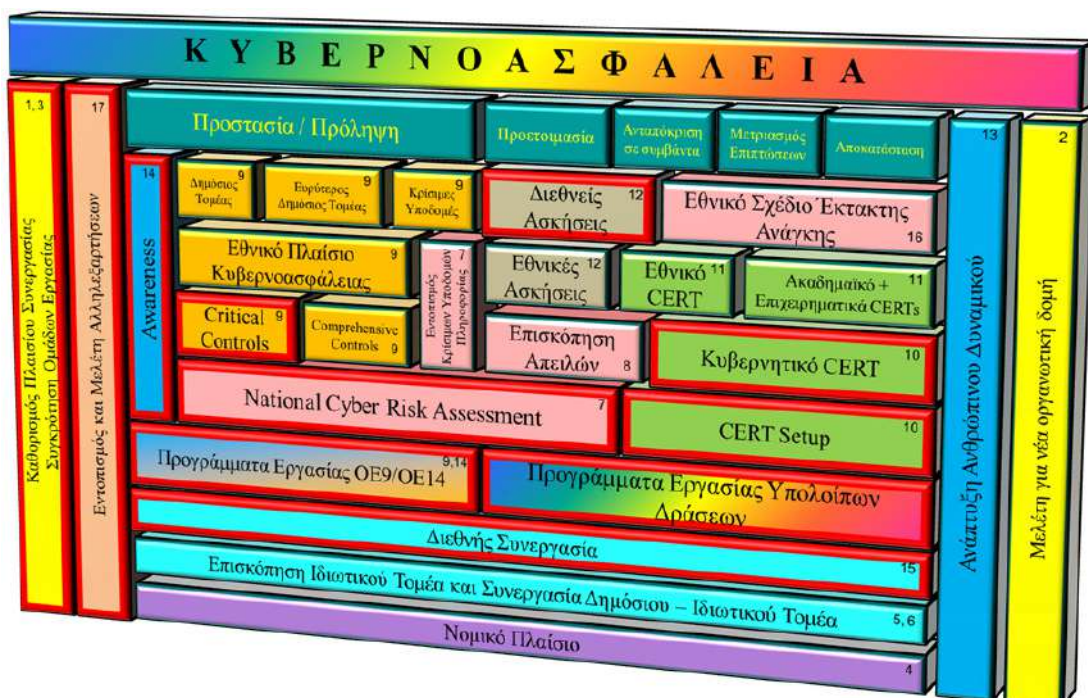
ΚΥΒΕΡΝΟΑΣΦΑΛΕΙΑ

1, 3
Καθορισμός Πλαισίου Συνεργασίας Συγκρότηση Ομάδων Εργασίας

17
Εντοπισμός και Μελέτη Αλληλεξαρτήσεων

Προστασία / Πρόληψη

Προετοιμασία

Ανταπόκριση σε συμβάντα

Μετριασμός Επιπτώσεων

Αποκατάσταση

14
Awareness

Δημόσιος Τομέας 9

Ευρύτερος Δημόσιος Τομέας 9

Κρίσιμες Υποδομές 9

Διεθνείς Ασκήσεις 12

Εθνικό Σχέδιο Έκτακτης Ανάγκης 16

Εθνικό Πλαίσιο Κυβερνοασφάλειας 9

Εντοπισμός Κρίσιμων Υποδομών Πληροφορίας 7

Εθνικές Ασκήσεις 12

Εθνικό CERT 11

Ακαδημαϊκό + Επιχειρηματικά CERTs 11

Critical Controls 9

Comprehensive Controls 9

Επισκόπηση Απειλών 8

Κυβερνητικό CERT 10

National Cyber Risk Assessment 7

CERT Setup 10

Προγράμματα Εργασίας ΟΕ9/ΟΕ14 9,14

Προγράμματα Εργασίας Υπολοίπων Δράσεων

Διεθνής Συνεργασία

Επισκόπηση Ιδιωτικού Τομέα και Συνεργασία Δημόσιου – Ιδιωτικού Τομέα 15 5, 6

Νομικό Πλαίσιο 4

13
Ανάπτυξη Ανθρώπινου Δυναμικού

2
Μελέτη για νέα οργανωτική δομή